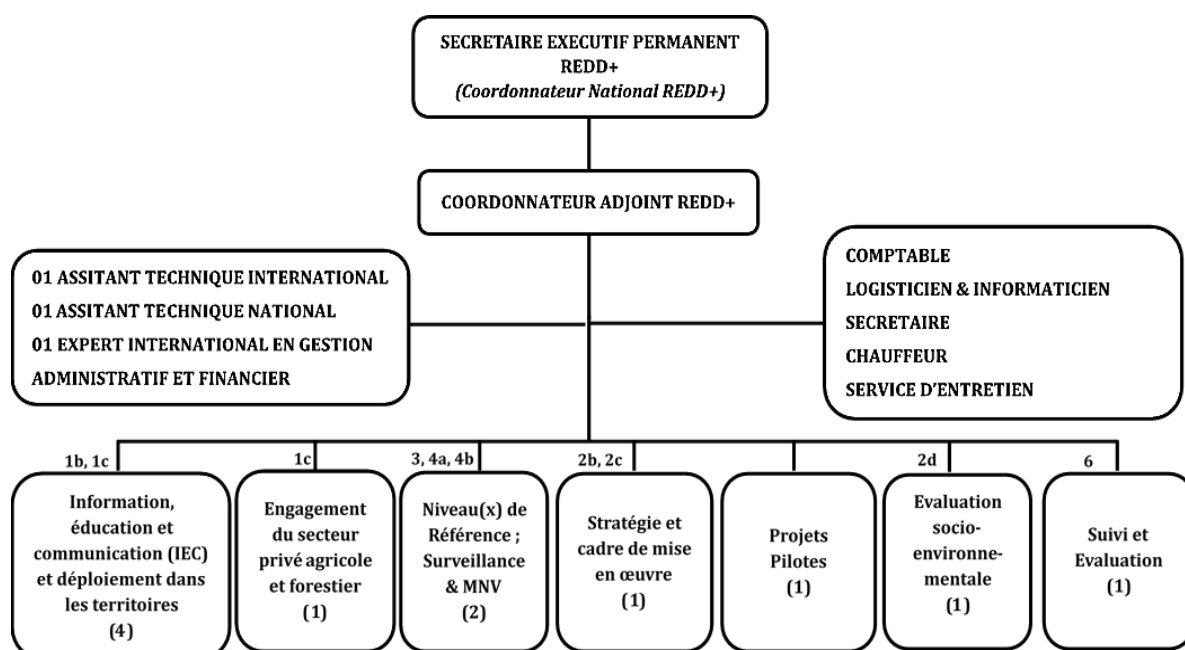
SECRETAIRE EXECUTIF PERMANENT REDD+
(Coordonnateur National REDD+)

COORDONNATEUR ADJOINT REDD+

01 ASSITANT TECHNIQUE INTERNATIONAL
01 ASSITANT TECHNIQUE NATIONAL
01 EXPERT INTERNATIONAL EN GESTION ADMINISTRATIF ET FINANCIER

COMPTABLE
LOGISTICIEN & INFORMATICIEN
SECRETAIRE
CHAUFFEUR
SERVICE D'ENTRETIEN

1b, 1c
Information, éducation et communication (IEC) et déploiement dans les territoires
(4)

1c
Engagement du secteur privé agricole et forestier
(1)

3, 4a, 4b
Niveau(x) de Référence ; Surveillance & MNV
(2)

2b, 2c
Stratégie et cadre de mise en œuvre
(1)

Projets Pilotes
(1)

2d
Evaluation socio-environnementale
(1)

6
Suivi et Evaluation
(1)